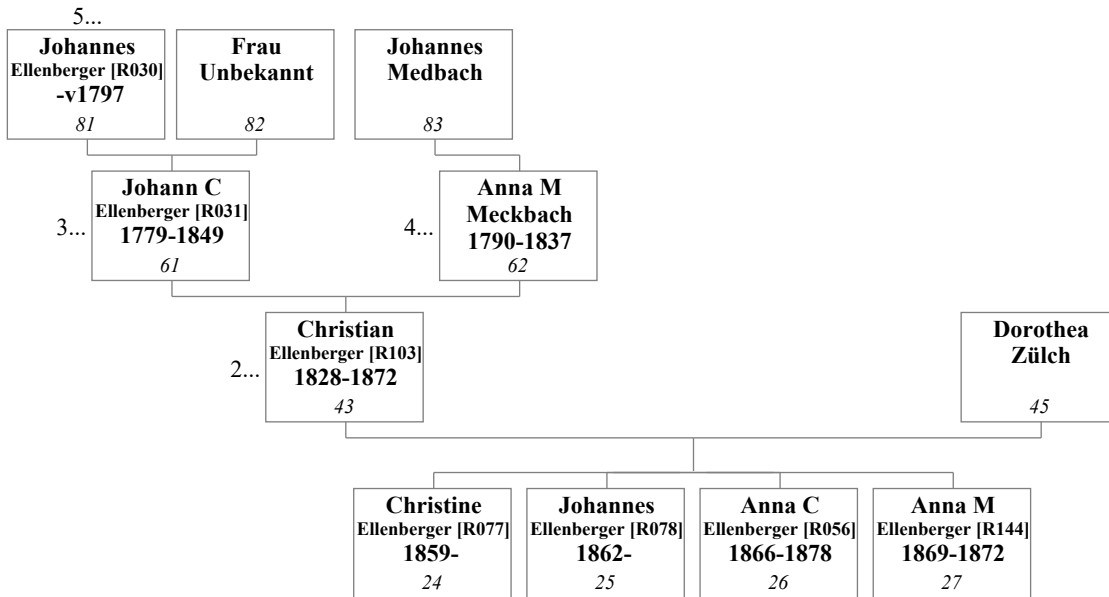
5...
Johannes
Ellenberger [R030]
-v1797
81

Frau
Unbekannt
82

Johannes
Medbach
83

3...
Johann C
Ellenberger [R031]
1779-1849
61

4...
Anna M
Meckbach
1790-1837
62

2...
Christian
Ellenberger [R103]
1828-1872
43

Dorothea
Zülch
45

Christine
Ellenberger [R077]
1859-
24

Johannes
Ellenberger [R078]
1862-
25

Anna C
Ellenberger [R056]
1866-1878
26

Anna M
Ellenberger [R144]
1869-1872
27